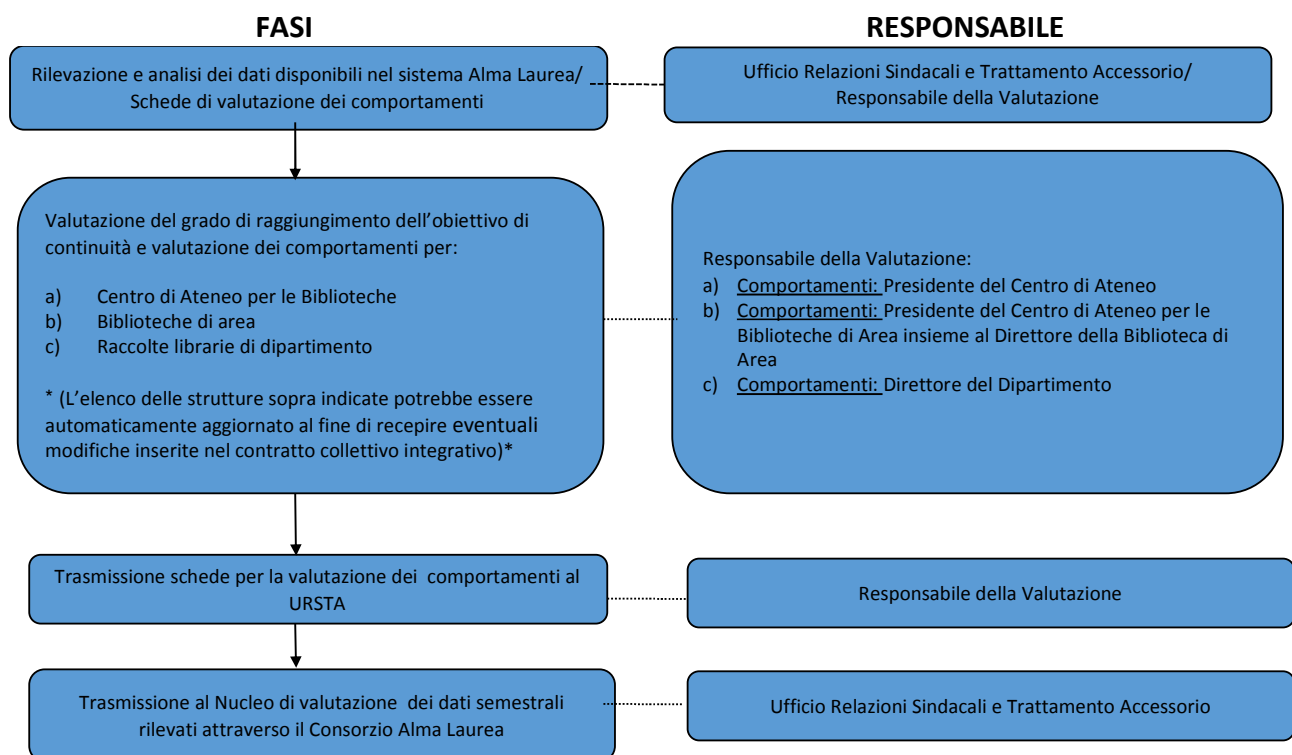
FASI

RESPONSABILE

Rilevazione e analisi dei dati disponibili nel sistema Alma Laurea/ Schede di valutazione dei comportamenti

Ufficio Relazioni Sindacali e Trattamento Accessorio/ Responsabile della Valutazione

Valutazione del grado di raggiungimento dell'obiettivo di continuità e valutazione dei comportamenti per:

a) Centro di Ateneo per le Biblioteche
b) Biblioteche di area
c) Raccolte librarie di dipartimento

* (L'elenco delle strutture sopra indicate potrebbe essere automaticamente aggiornato al fine di recepire eventuali modifiche inserite nel contratto collettivo integrativo)*

Responsabile della Valutazione:
a) Comportamenti: Presidente del Centro di Ateneo
b) Comportamenti: Presidente del Centro di Ateneo per le Biblioteche di Area insieme al Direttore della Biblioteca di Area
c) Comportamenti: Direttore del Dipartimento

Trasmissione schede per la valutazione dei comportamenti al URSTA

Responsabile della Valutazione

Trasmissione al Nucleo di valutazione dei dati semestrali rilevati attraverso il Consorzio Alma Laurea

Ufficio Relazioni Sindacali e Trattamento Accessorio